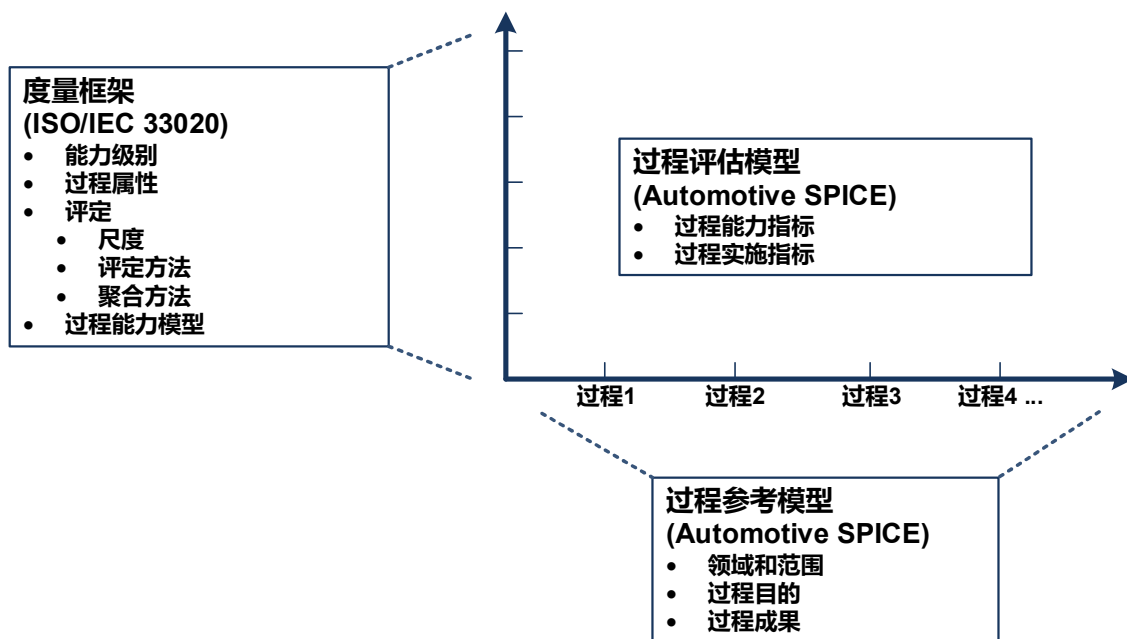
度量框架
(ISO/IEC 33020)
- 能力级别
- 过程属性
- 评定
  - 尺度
  - 评定方法
  - 聚合方法
- 过程能力模型

过程评估模型
(Automotive SPICE)
- 过程能力指标
- 过程实施指标

过程1
过程2
过程3
过程4 ...

过程参考模型
(Automotive SPICE)
- 领域和范围
- 过程目的
- 过程成果